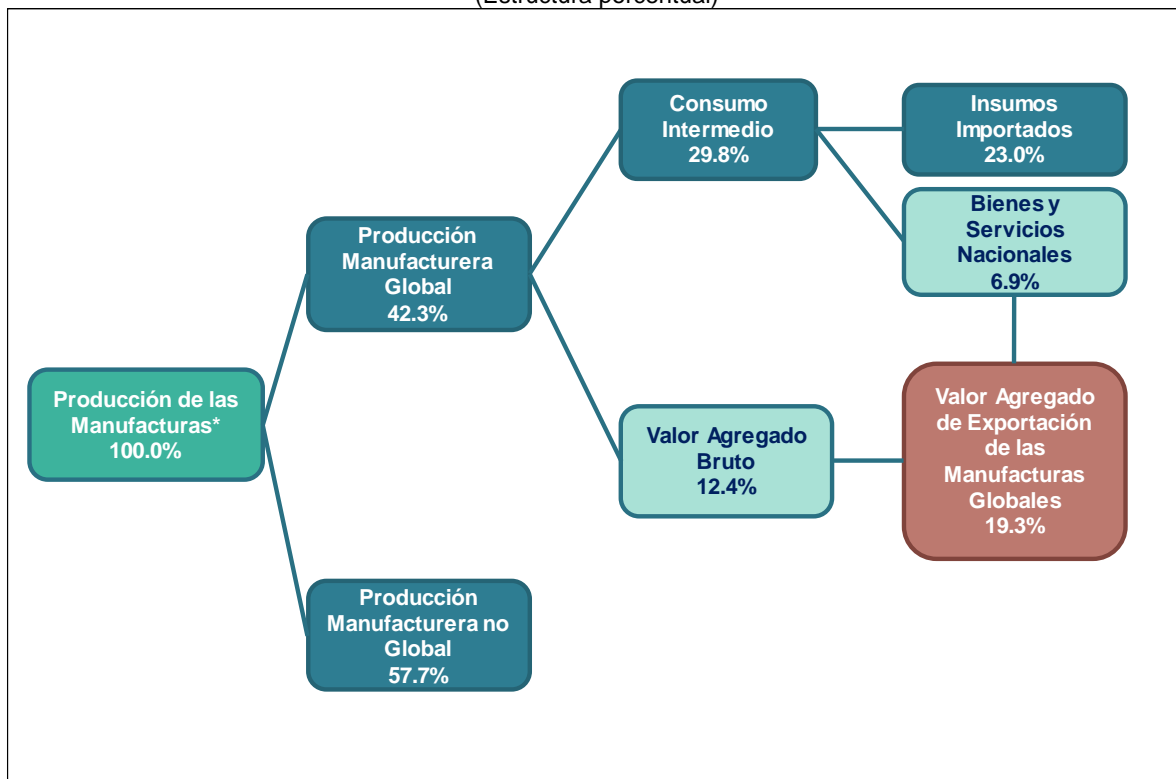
(Estructura porcentual)

Producción de las Manufacturas* 100.0%

Producción Manufacturera Global 42.3%

Producción Manufacturera no Global 57.7%

Consumo Intermedio 29.8%

Valor Agregado Bruto 12.4%

Insumos Importados 23.0%

Bienes y Servicios Nacionales 6.9%

Valor Agregado de Exportación de las Manufacturas Globales 19.3%